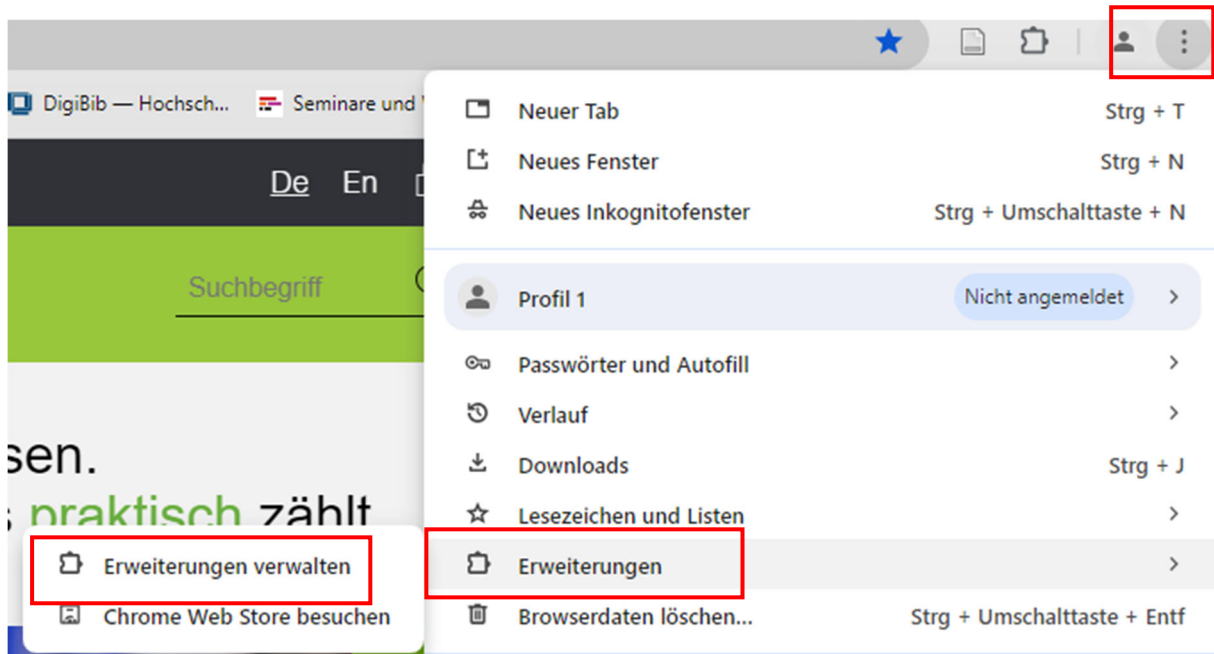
DigiBib — Hochsch... Seminare und

De En

Suchbegriff

sen.
s praktisch zählt

Neuer Tab Strg + T
Neues Fenster Strg + N
Neues Inkognitofenster Strg + Umschalttaste + N
Profil 1 Nicht angemeldet
Passwörter und Autofill
Verlauf
Downloads Strg + J
Lesezeichen und Listen
Erweiterungen
Browserdaten löschen... Strg + Umschalttaste + Entf

Erweiterungen verwalten
Chrome Web Store besuchen